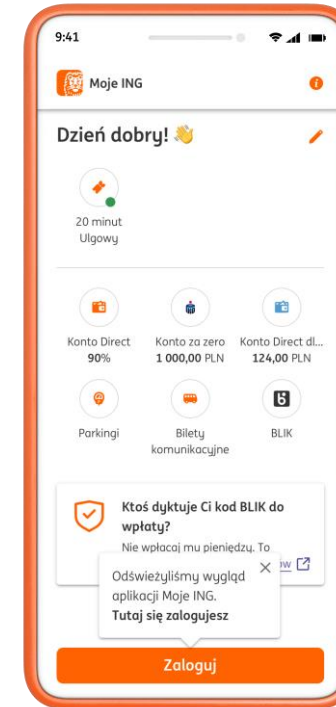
9:41

Moje ING

Dzień dobry! 👋

20 minut
Ulgowy

Konto Direct
90%

Konto za zero
1 000,00 PLN

Konto Direct dl...
124,00 PLN

Parkingi

Bilety komunikacyjne

BLIK

Ktoś dyktuje Ci kod BLIK do wpłaty?

Nie wpłacaj mu pieniędzy. To

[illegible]ew

Odświeżyliśmy wygląd aplikacji Moje ING.
Tutaj się zalogujesz

Zaloguj